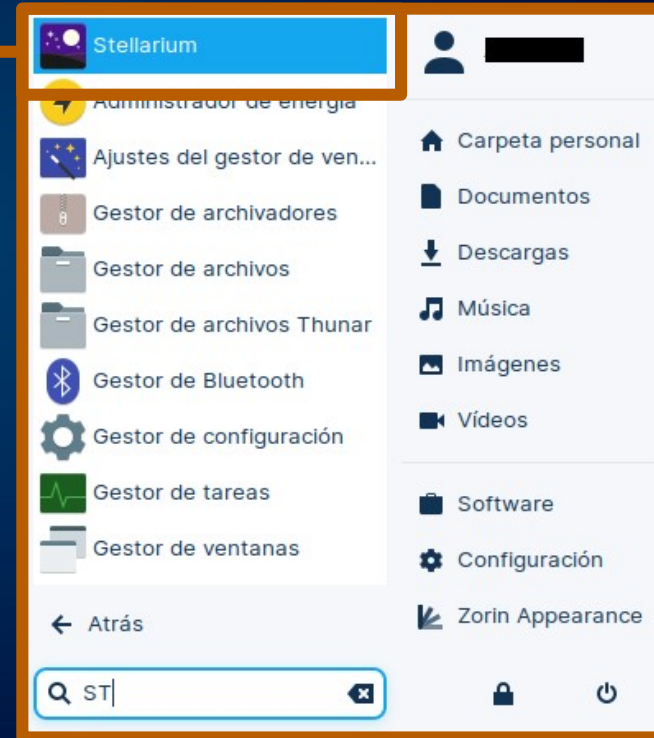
Stellarium
Administrador de energía
Ajustes del gestor de ven...
Gestor de archivadores
Gestor de archivos
Gestor de archivos Thunar
Gestor de Bluetooth
Gestor de configuración
Gestor de tareas
Gestor de ventanas

Atrás

ST

Carpeta personal
Documentos
Descargas
Música
Imágenes
Vídeos

Software
Configuración
Zorin Appearance